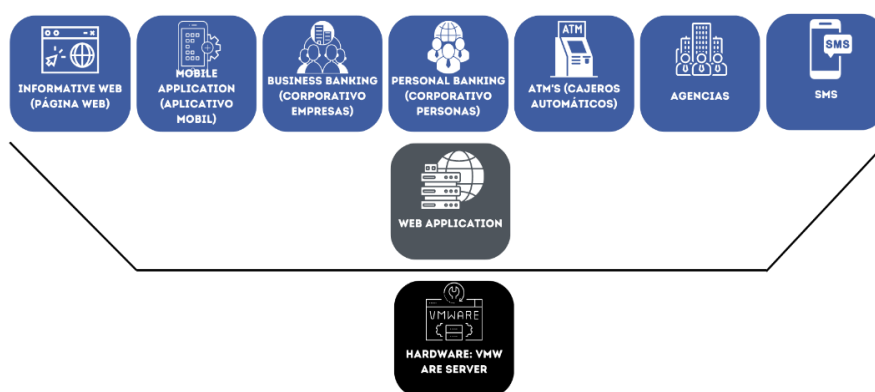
INFORMATIVE WEB (PÁGINA WEB)

MOBILE APPLICATION (APLICATIVO MOBIL)

BUSINESS BANKING (CORPORATIVO EMPRESAS)

PERSONAL BANKING (CORPORATIVO PERSONAS)

ATM

ATM'S (CAJEROS AUTOMÁTICOS)

AGENCIAS

SMS

SMS

WEB APPLICATION

VMWARE

HARDWARE: VMW ARE SERVER